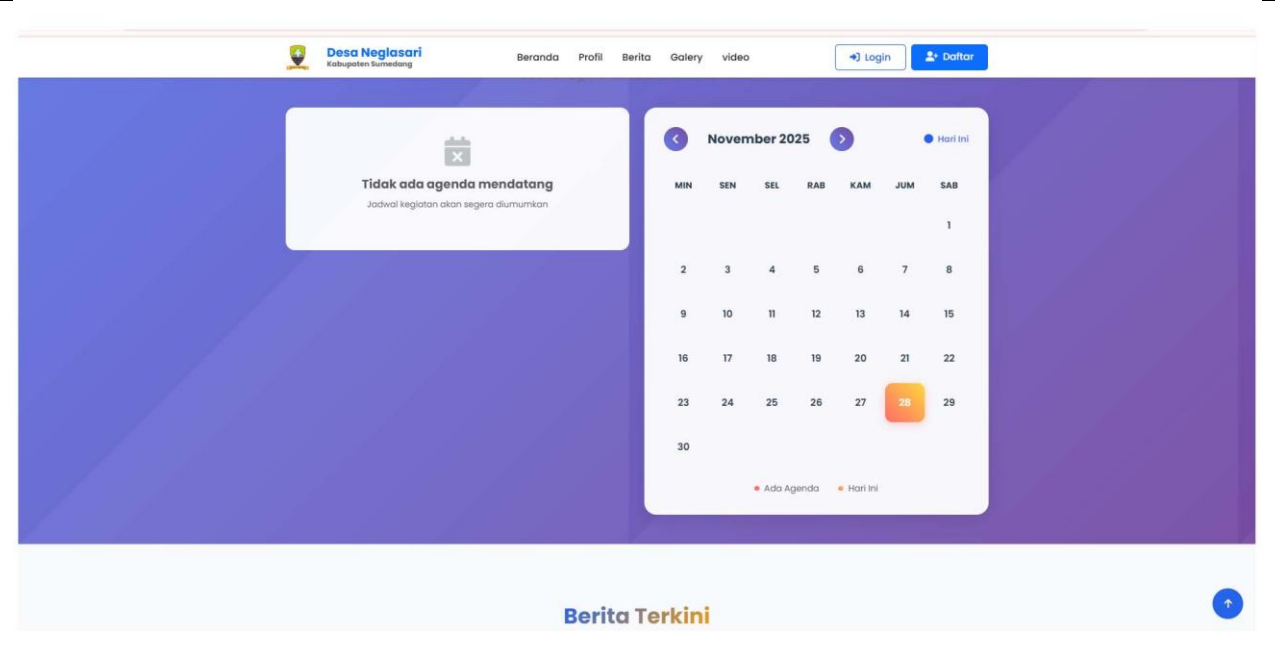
Desa Neglasari
Kabupaten Sumedang

Beranda Profil Berita Galery video

Login Daftar

Tidak ada agenda mendatang
Jadwal kegiatan akan segera diumumkan

November 2025

Hari Ini

| MIN | SEN | SEL | RAB | KAM | JUM | SAB |
|---|---|---|---|---|---|---|
| | | | | | | 1 |
| 2 | 3 | 4 | 5 | 6 | 7 | 8 |
| 9 | 10 | 11 | 12 | 13 | 14 | 15 |
| 16 | 17 | 18 | 19 | 20 | 21 | 22 |
| 23 | 24 | 25 | 26 | 27 | 28 | 29 |
| 30 | | | | | | |

Ada Agenda Hari Ini

Berita Terkini